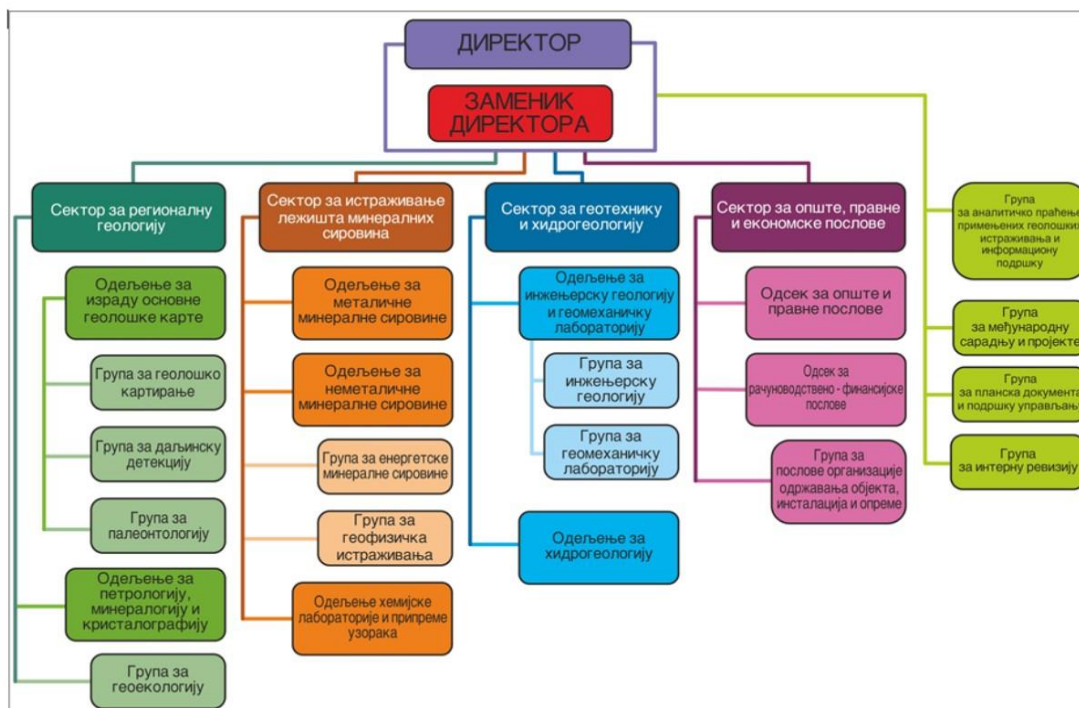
ДИРЕКТОР

ЗАМЕНИК ДИРЕКТОРА

Сектор за регионалну геологију

Одељење за израду основне геолошке карте

Група за геолошко картирање

Група за даљинску детекцију

Група за палеонтологију

Одељење за петрологију, минералогију и кристалографију

Група за геоекологију

Сектор за истраживање лежишта минералних сировина

Одељење за металичне минералне сировине

Одељење за неметаличне минералне сировине

Група за енергетске минералне сировине

Група за геофизичка истраживања

Одељење хемијске лабораторије и припреме узорака

Сектор за геотехнику и хидрогеологију

Одељење за инжењерску геологију и геомеханичку лабораторију

Група за инжењерску геологију

Група за геомеханичку лабораторију

Одељење за хидрогеологију

Сектор за опште, правне и економске послове

Одсек за опште и правне послове

Одсек за рачуноводствено - финансијске послове

Група за послове организације одржавања објеката, инсталација и опреме

Група за аналитичко праћење примењених геолошких истраживања и информациону подршку

Група за међународну сарадњу и пројекте

Група за планска документа и подршку управљању

Група за интерну ревизију